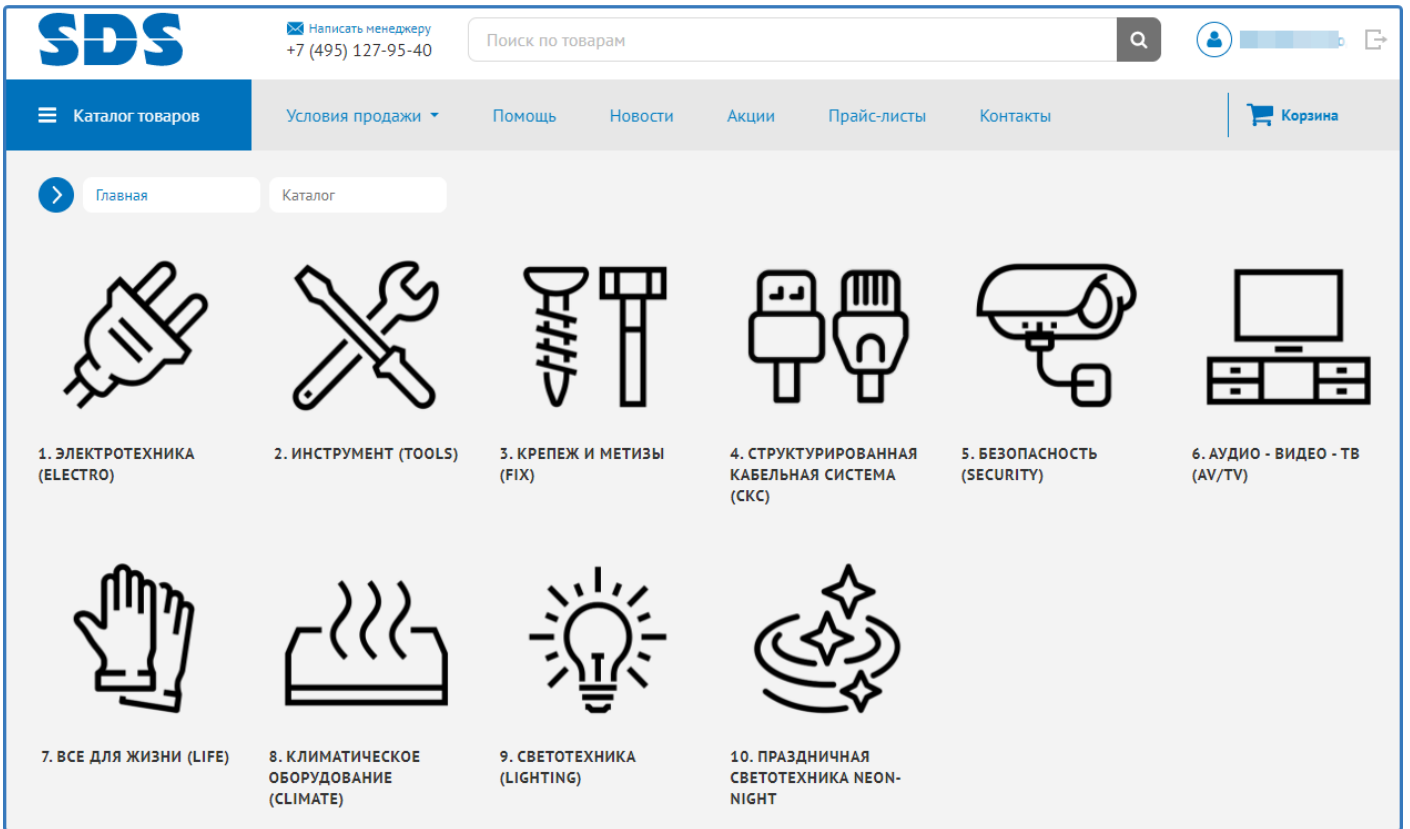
SDS

Написать менеджеру
+7 (495) 127-95-40

Поиск по товарам

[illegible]

Каталог товаров

Условия продажи

Помощь

Новости

Акции

Прайс-листы

Контакты

Корзина

Главная

Каталог

1. ЭЛЕКТРОТЕХНИКА (ELECTRO)

2. ИНСТРУМЕНТ (TOOLS)

3. КРЕПЕЖ И МЕТИЗЫ (FIX)

4. СТРУКТУРИРОВАННАЯ КАБЕЛЬНАЯ СИСТЕМА (СКС)

5. БЕЗОПАСНОСТЬ (SECURITY)

6. АУДИО - ВИДЕО - ТВ (AV/TV)

7. ВСЕ ДЛЯ ЖИЗНИ (LIFE)

8. КЛИМАТИЧЕСКОЕ ОБОРУДОВАНИЕ (CLIMATE)

9. СВЕТОТЕХНИКА (LIGHTING)

10. ПРАЗДНИЧНАЯ СВЕТОТЕХНИКА NEON-NIGHT